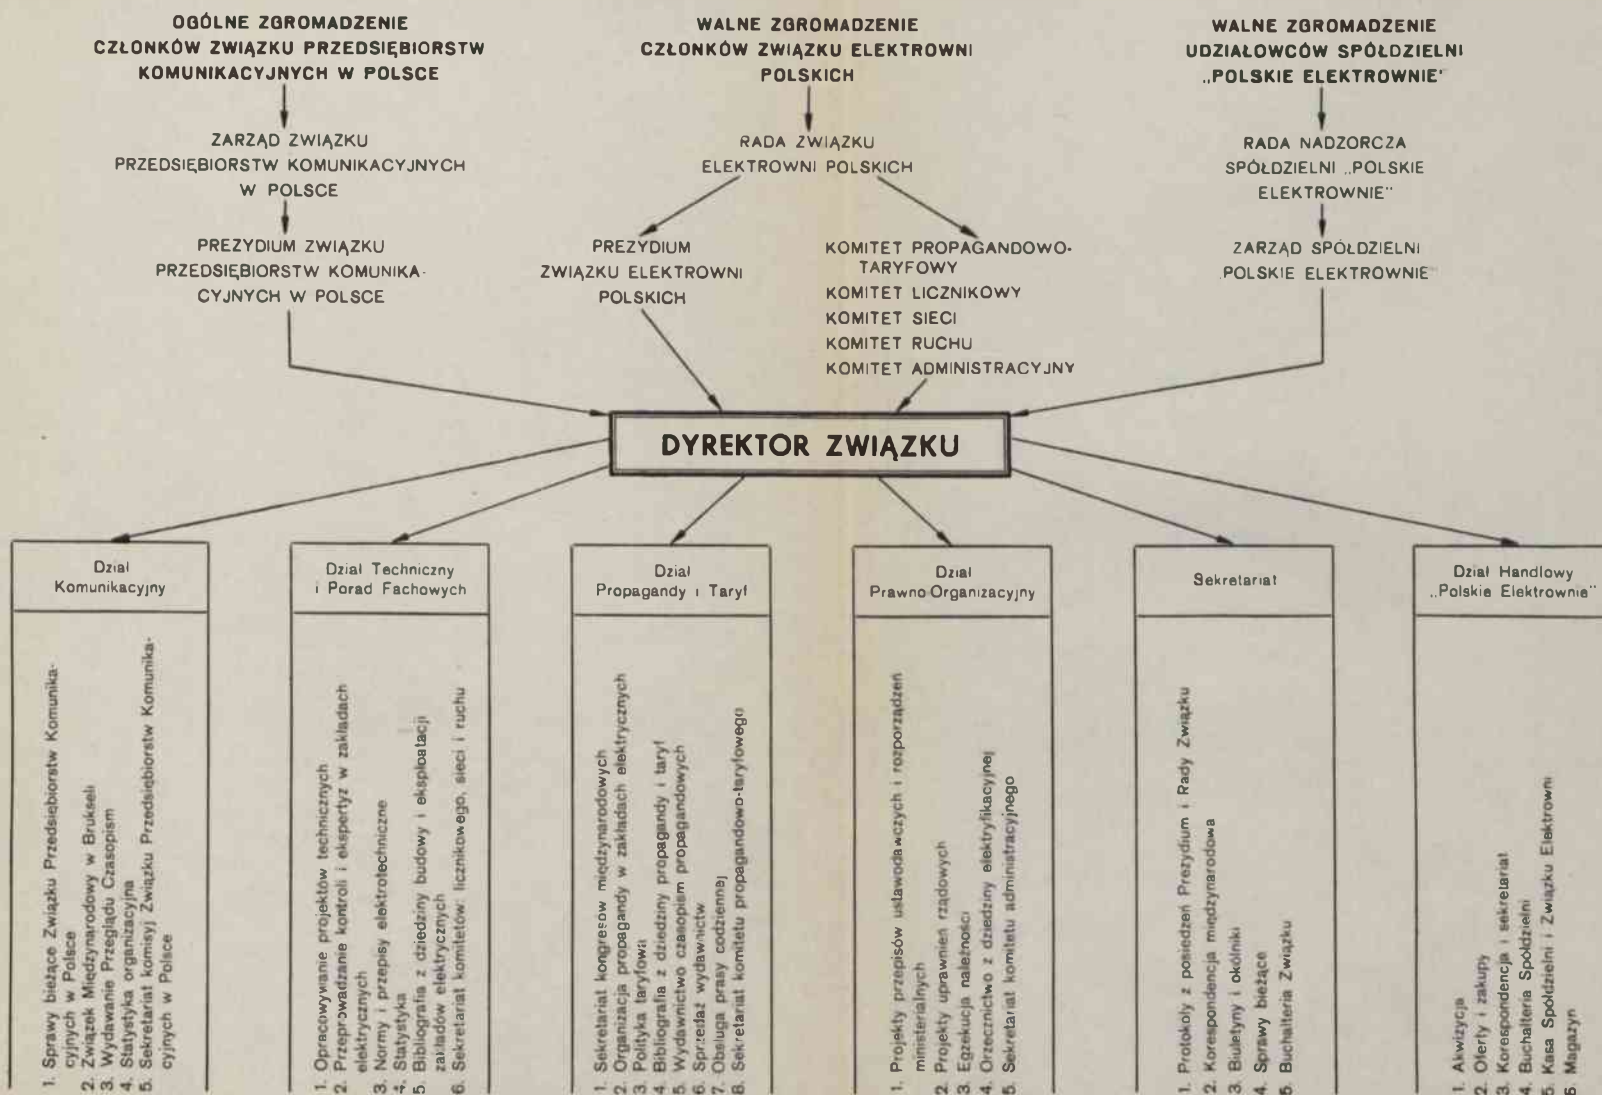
OGÓLNE ZGROMADZENIE CZŁONKÓW ZWIĄZKU PRZEDSIĘBIORSTW KOMUNIKACYJNYCH W POLSCE

ZARZĄD ZWIĄZKU PRZEDSIĘBIORSTW KOMUNIKACYJNYCH W POLSCE

PREZYDIUM ZWIĄZKU PRZEDSIĘBIORSTW KOMUNIKACYJNYCH W POLSCE

WALNE ZGROMADZENIE CZŁONKÓW ZWIĄZKU ELEKTROWNI POLSKICH

RADA ZWIĄZKU ELEKTROWNI POLSKICH

PREZYDIUM ZWIĄZKU ELEKTROWNI POLSKICH

KOMITET PROPAGANDOWO-TARYFOWY
KOMITET LICZNIKOWY
KOMITET SIECI
KOMITET RUCHU
KOMITET ADMINISTRACYJNY

WALNE ZGROMADZENIE UDZIAŁOWCÓW SPÓŁDZIELNI „POLSKIE ELEKTROWNIE"

RADA NADZORCZA SPÓŁDZIELNI „POLSKIE ELEKTROWNIE"

ZARZĄD SPÓŁDZIELNI POLSKIE ELEKTROWNIE"

DYREKTOR ZWIĄZKU

Dział Komunikacyjny

1. Sprawy bieżące Związku Przedsiębiorstw Komunikacyjnych w Polsce
2. Związek Międzynarodowy w Brukseli
3. Wydawanie Przeglądu Czasopism
4. Statystyka organizacyjna
5. Sekretariat komisyj Związku Przedsiębiorstw Komunikacyjnych w Polsce

Dział Techniczny i Porad Fachowych

1. Opracowywanie projektów technicznych
2. Przeprowadzanie kontroli i ekspertyz w zakładach elektrycznych
3. Normy i przepisy elektrotechniczne
4. Statystyka
5. Bibliografia z dziedziny budowy i eksploatacji zakładów elektrycznych
6. Sekretariat komitetów: licznikowego, sieci i ruchu

Dział Propagandy i Taryf

1. Sekretariat kongresów międzynarodowych
2. Organizacja propagandy w zakładach elektrycznych
3. Polityka taryfowa
4. Bibliografia z dziedziny propagandy i taryf
5. Wydawnictwo czasopism propagandowych
6. Sprzedaż wydawnictw
7. Obsługa prasy codziennej
8. Sekretariat komitetu propagandowo-taryfowego

Dział Prawno-Organizacyjny

1. Projekty przepisów ustawodawczych i rozporządzeń ministerialnych
2. Projekty uprawnień rządowych
3. Egzekucja należności
4. Orzecznictwo z dziedziny elektryfikacyjnej
5. Sekretariat komitetu administracyjnego

Sekretariat

1. Protokoły z posiedzeń Prezydium i Rady Związku
2. Korespondencja międzynarodowa
3. Biuletyny i okólniki
4. Sprawy bieżące
5. Buchalteria Związku

Dział Handlowy „Polskie Elektrownie"

1. Akwizycja
2. Oferty i zakupy
3. Korespondencja i sekretariat
4. Buchalteria Spółdzielni
5. Kasa Spółdzielni i Związku Elektrowni
6. Magazyn